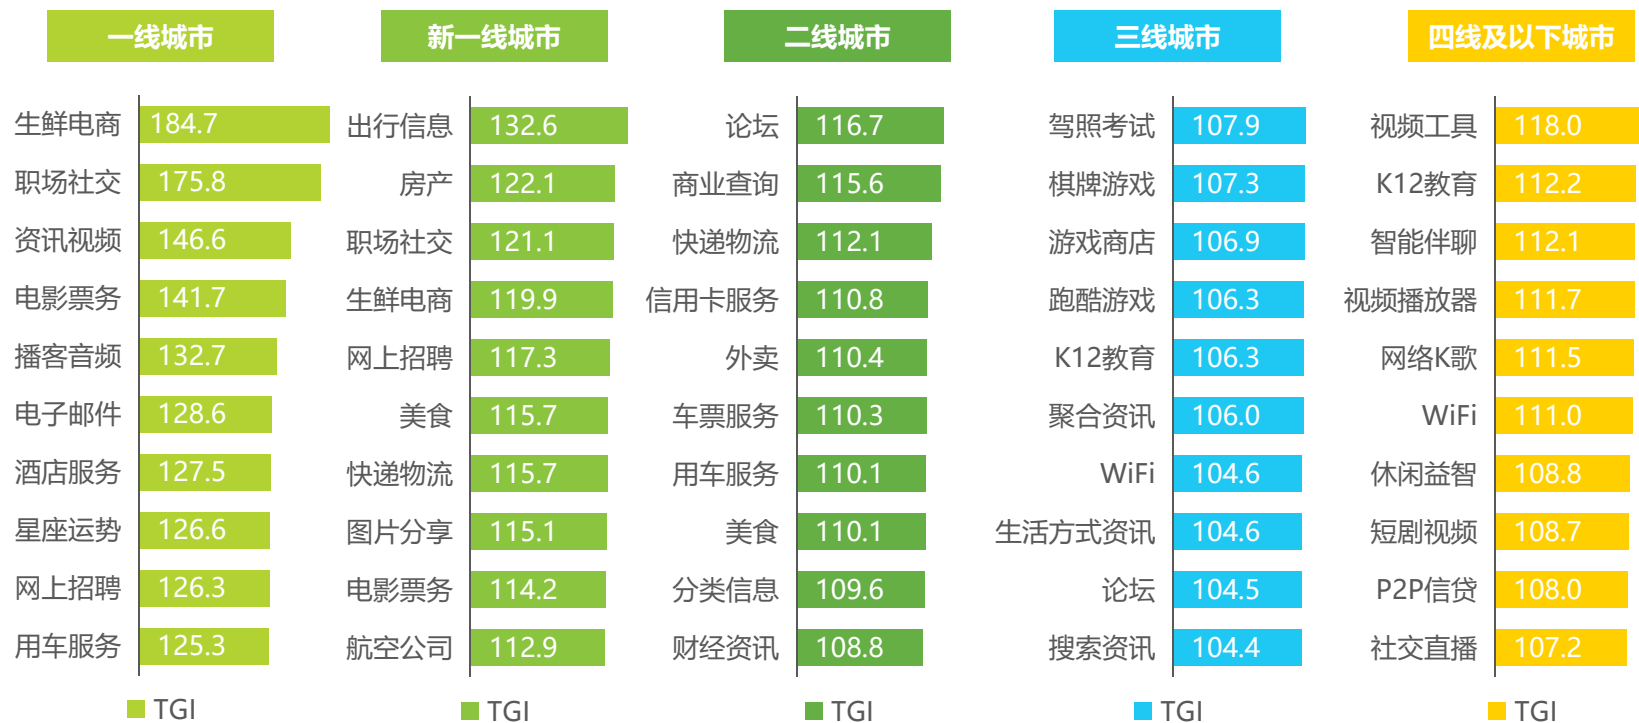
一线城市

| 生鲜电商 | 184.7 |
|---|---|
| 职场社交 | 175.8 |
| 资讯视频 | 146.6 |
| 电影票务 | 141.7 |
| 播客音频 | 132.7 |
| 电子邮件 | 128.6 |
| 酒店服务 | 127.5 |
| 星座运势 | 126.6 |
| 网上招聘 | 126.3 |
| 用车服务 | 125.3 |

TGI

新一线城市

| 出行信息 | 132.6 |
|---|---|
| 房产 | 122.1 |
| 职场社交 | 121.1 |
| 生鲜电商 | 119.9 |
| 网上招聘 | 117.3 |
| 美食 | 115.7 |
| 快递物流 | 115.7 |
| 图片分享 | 115.1 |
| 电影票务 | 114.2 |
| 航空公司 | 112.9 |

TGI

二线城市

| 论坛 | 116.7 |
|---|---|
| 商业查询 | 115.6 |
| 快递物流 | 112.1 |
| 信用卡服务 | 110.8 |
| 外卖 | 110.4 |
| 车票服务 | 110.3 |
| 用车服务 | 110.1 |
| 美食 | 110.1 |
| 分类信息 | 109.6 |
| 财经资讯 | 108.8 |

TGI

三线城市

| 驾照考试 | 107.9 |
|---|---|
| 棋牌游戏 | 107.3 |
| 游戏商店 | 106.9 |
| 跑酷游戏 | 106.3 |
| K12教育 | 106.3 |
| 聚合资讯 | 106.0 |
| WiFi | 104.6 |
| 生活方式资讯 | 104.6 |
| 论坛 | 104.5 |
| 搜索资讯 | 104.4 |

TGI

四线及以下城市

| 视频工具 | 118.0 |
|---|---|
| K12教育 | 112.2 |
| 智能伴聊 | 112.1 |
| 视频播放器 | 111.7 |
| 网络K歌 | 111.5 |
| WiFi | 111.0 |
| 休闲益智 | 108.8 |
| 短剧视频 | 108.7 |
| P2P信贷 | 108.0 |
| 社交直播 | 107.2 |

TGI